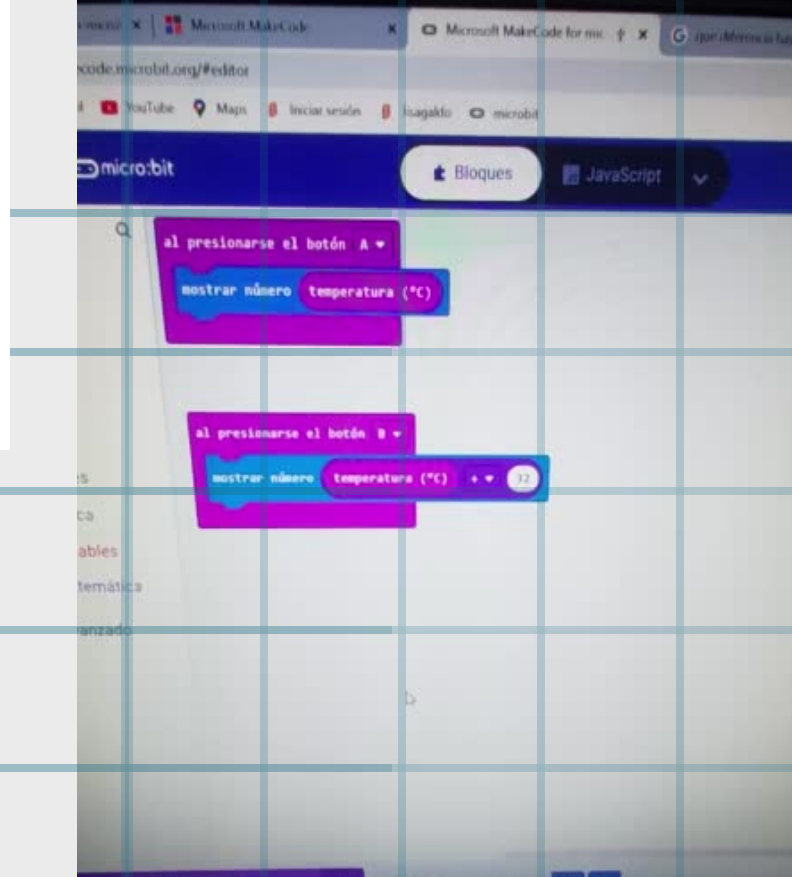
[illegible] × Microsoft MakeCode × Microsoft MakeCode for mic × G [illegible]

code.microbit.org/#editor

YouTube Maps Iniciar sesión Isagaldo microbit

micro:bit

Bloques

JavaScript

al presionarse el botón A

mostrar número temperatura (°C)

al presionarse el botón B

mostrar número temperatura (°C) + 32

s

ca

ables

temática

anzado